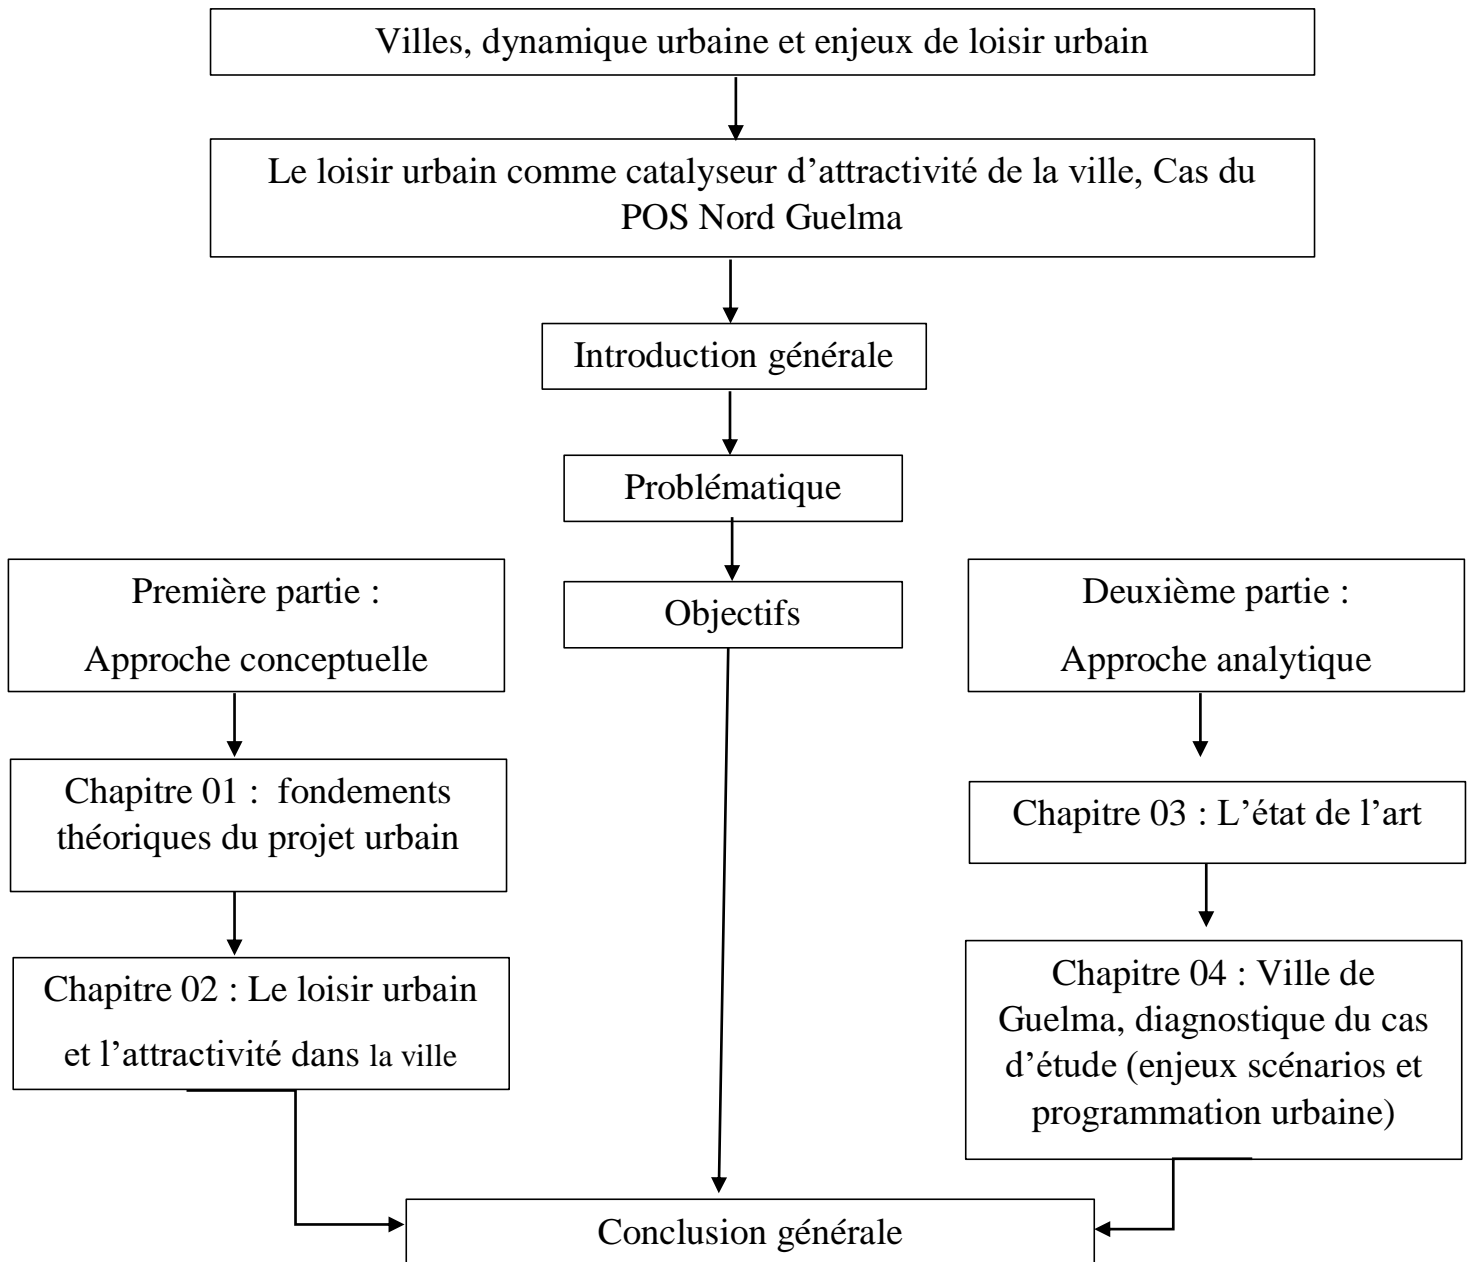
Villes, dynamique urbaine et enjeux de loisir urbain

Le loisir urbain comme catalyseur d'attractivité de la ville, Cas du POS Nord Guelma

Introduction générale

Problématique

Première partie :
Approche conceptuelle

Objectifs

Deuxième partie :
Approche analytique

Chapitre 01 : fondements théoriques du projet urbain

Chapitre 02 : Le loisir urbain et l'attractivité dans la ville

Chapitre 03 : L'état de l'art

Chapitre 04 : Ville de Guelma, diagnostique du cas d'étude (enjeux scénarios et programmation urbaine)

Conclusion générale